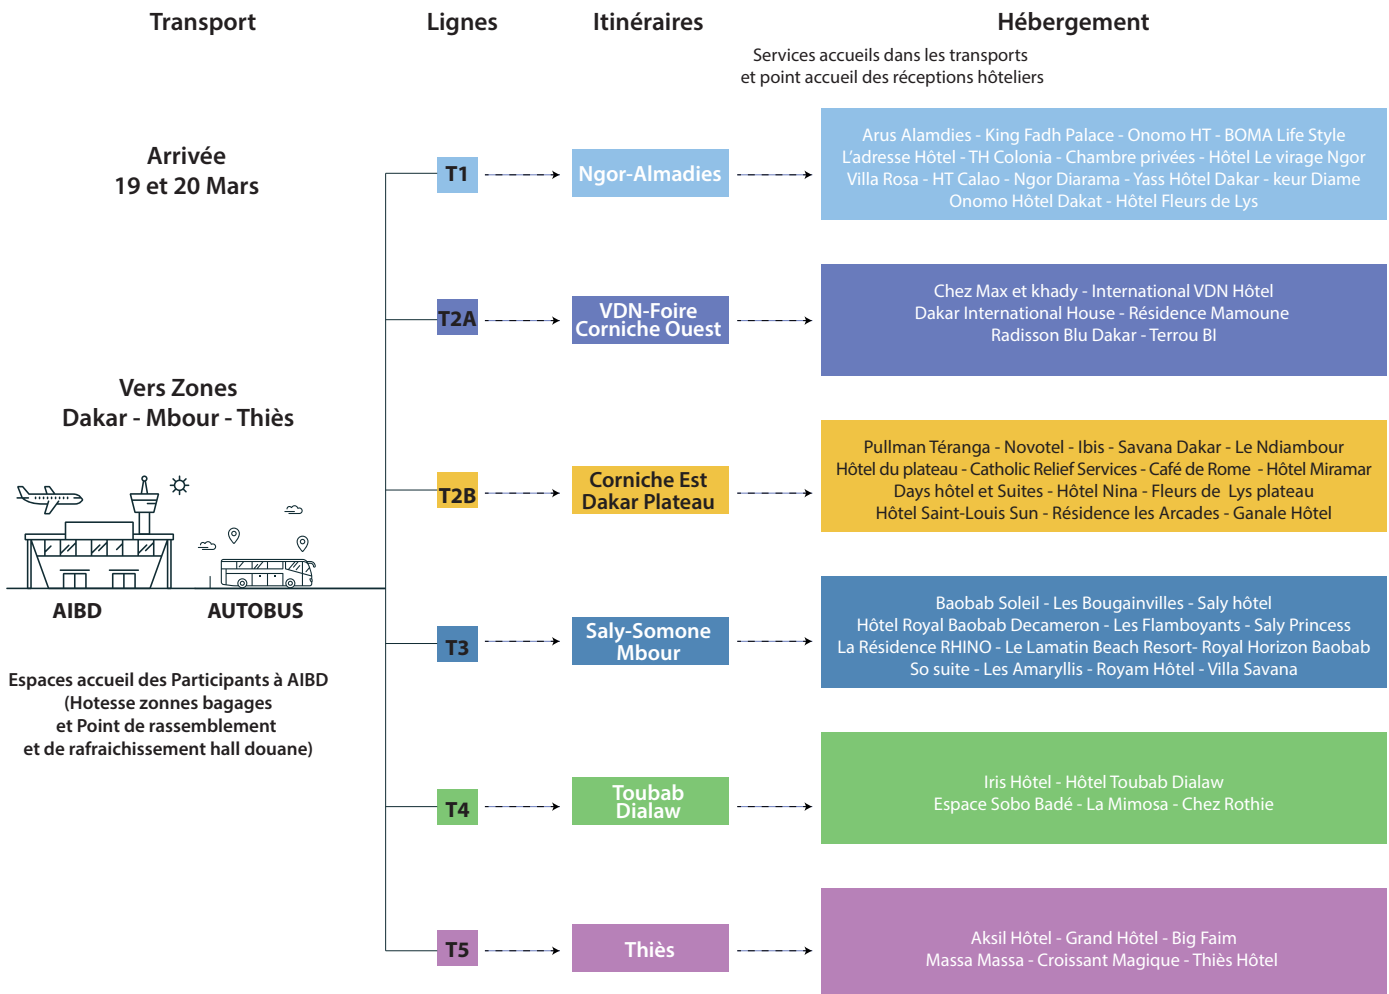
Transport

Lignes

Itinéraires

Hébergement

Services accueils dans les transports et point accueil des réceptions hôteliers

Arrivée
19 et 20 Mars

Vers Zones
Dakar - Mbour - Thiès

AIBD

AUTOBUS

Espaces accueil des Participants à AIBD
(Hotesse zonnes bagages
et Point de rassemblement
et de rafraichissement hall douane)

T1

Ngor-Almadies

Arus Alamdies - King Fadh Palace - Onomo HT - BOMA Life Style
L'adresse Hôtel - TH Colonia - Chambre privées - Hôtel Le virage Ngor
Villa Rosa - HT Calao - Ngor Diarama - Yass Hôtel Dakar - keur Diame
Onomo Hôtel Dakat - Hôtel Fleurs de Lys

T2A

VDN-Foire
Corniche Ouest

Chez Max et khady - International VDN Hôtel
Dakar International House - Résidence Mamoune
Radisson Blu Dakar - Terrou BI

T2B

Corniche Est
Dakar Plateau

Pullman Téranga - Novotel - Ibis - Savana Dakar - Le Ndiambour
Hôtel du plateau - Catholic Relief Services - Café de Rome - Hôtel Miramar
Days hôtel et Suites - Hôtel Nina - Fleurs de Lys plateau
Hôtel Saint-Louis Sun - Résidence les Arcades - Ganale Hôtel

T3

Saly-Somone
Mbour

Baobab Soleil - Les Bougainvilles - Saly hôtel
Hôtel Royal Baobab Decameron - Les Flamboyants - Saly Princess
La Résidence RHINO - Le Lamatin Beach Resort- Royal Horizon Baobab
So suite - Les Amaryllis - Royam Hôtel - Villa Savana

T4

Toubab
Dialaw

Iris Hôtel - Hôtel Toubab Dialaw
Espace Sobo Badé - La Mimosa - Chez Rothie

T5

Thiès

Aksil Hôtel - Grand Hôtel - Big Faim
Massa Massa - Croissant Magique - Thiès Hôtel